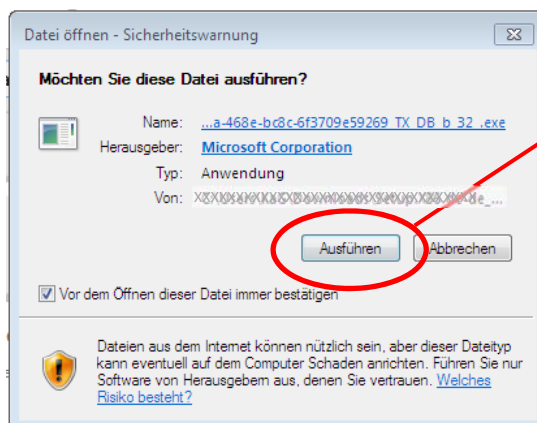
Datei öffnen - Sicherheitswarnung

Möchten Sie diese Datei ausführen?

Name: ...a-468e-bc8c-6f3709e59269_TX_DB_b_32_.exe
Herausgeber: Microsoft Corporation
Typ: Anwendung
Von: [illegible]

Ausführen Abbrechen

Vor dem Öffnen dieser Datei immer bestätigen

Dateien aus dem Internet können nützlich sein, aber dieser Dateityp kann eventuell auf dem Computer Schaden anrichten. Führen Sie nur Software von Herausgebern aus, denen Sie vertrauen. Welches Risiko besteht?